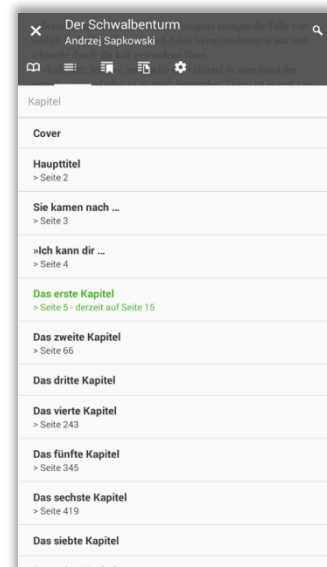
Der Schwalbenturm
Andrzej Sapkowski

Kapitel

Cover

Haupttitel
> Seite 2

Sie kamen nach ...
> Seite 3

»Ich kann dir ...
> Seite 4

Das erste Kapitel
> Seite 5 - derzeit auf Seite 15

Das zweite Kapitel
> Seite 66

Das dritte Kapitel

Das vierte Kapitel
> Seite 243

Das fünfte Kapitel
> Seite 345

Das sechste Kapitel
> Seite 419

Das siebte Kapitel

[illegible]